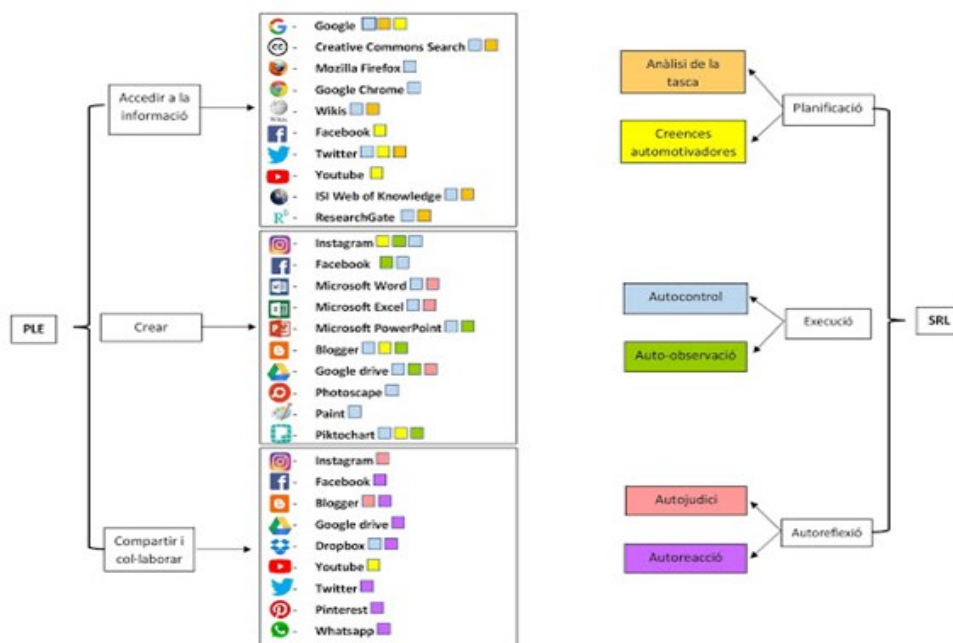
PLE

Accedir a la informació

Google
Creative Commons Search
Mozilla Firefox
Google Chrome
Wikis
Facebook
Twitter
Youtube
ISI Web of Knowledge
ResearchGate

Crear

Instagram
Facebook
Microsoft Word
Microsoft Excel
Microsoft PowerPoint
Blogger
Google drive
Photoscape
Paint
Piktochart

Compartir i col·laborar

Instagram
Facebook
Blogger
Google drive
Dropbox
Youtube
Twitter
Pinterest
Whatsapp

SRL

Planificació
Anàlisi de la tasca
Creences automotivadores

Execució
Autocontrol
Auto-observació

Autoreflexió
Autojudici
Autoreacció